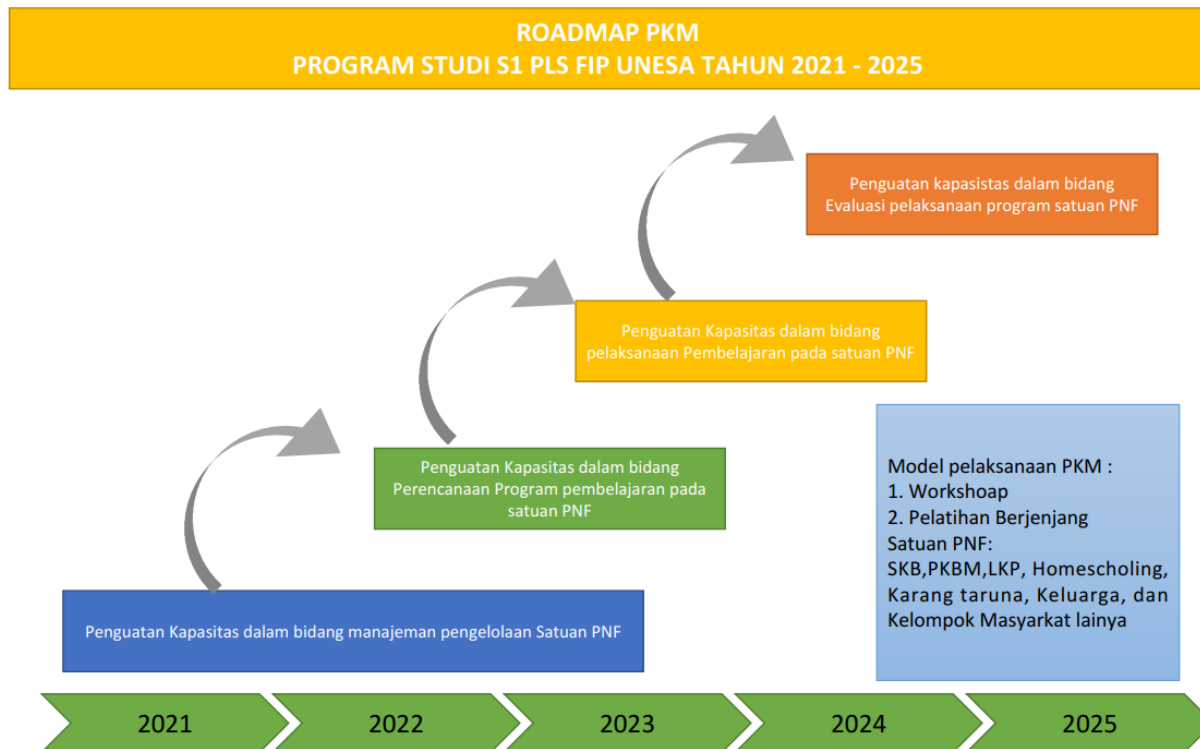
ROADMAP PKM
PROGRAM STUDI S1 PLS FIP UNESA TAHUN 2021 - 2025

Penguatan kapasistas dalam bidang Evaluasi pelaksanaan program satuan PNF

Penguatan Kapasitas dalam bidang pelaksanaan Pembelajaran pada satuan PNF

Penguatan Kapasitas dalam bidang Perencanaan Program pembelajaran pada satuan PNF

Model pelaksanaan PKM :
1. Workshoap
2. Pelatihan Berjenjang
Satuan PNF:
SKB,PKBM,LKP, Homescholing, Karang taruna, Keluarga, dan Kelompok Masyarkat lainya

Penguatan Kapasitas dalam bidang manajeman pengelolaan Satuan PNF

2021

2022

2023

2024

2025